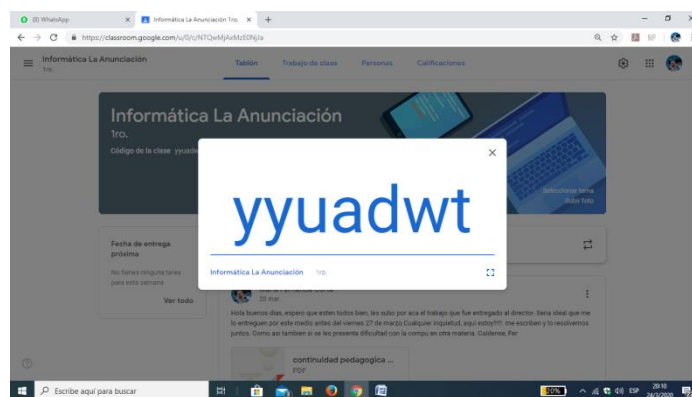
(8) WhatsApp
Informática La Anunciación 1ro.
https://classroom.google.com/u/0/c/NTQwMjAxMzE0Njla

Informática La Anunciación
1ro.
Tablón
Trabajo de clase
Personas
Calificaciones

Informática La Anunciación
1ro.
Código de la clase yyuad

Seleccionar tema
Subir foto

yyuadwt
Informática La Anunciación 1ro.

Fecha de entrega próxima
No tienes ninguna tarea para esta semana
Ver todo

María Fernanda Curia
20 mar.

Hola buenos días, espero que esten todos bien, les subo por aca el trabajo que fue entregado al director. Seria ideal que me lo entreguen por este medio antes del viernes 27 de marzo Cualquier inquietud, aqui estoy!!!!! me escriben y lo resolvemos juntos. Como asi tambien si se les presenta dificultad con la compu en otra materia. Cuidense, Fer

continuidad pedagogica ...
PDF

Escribe aquí para buscar
20%
ESP
20:10
24/3/2020